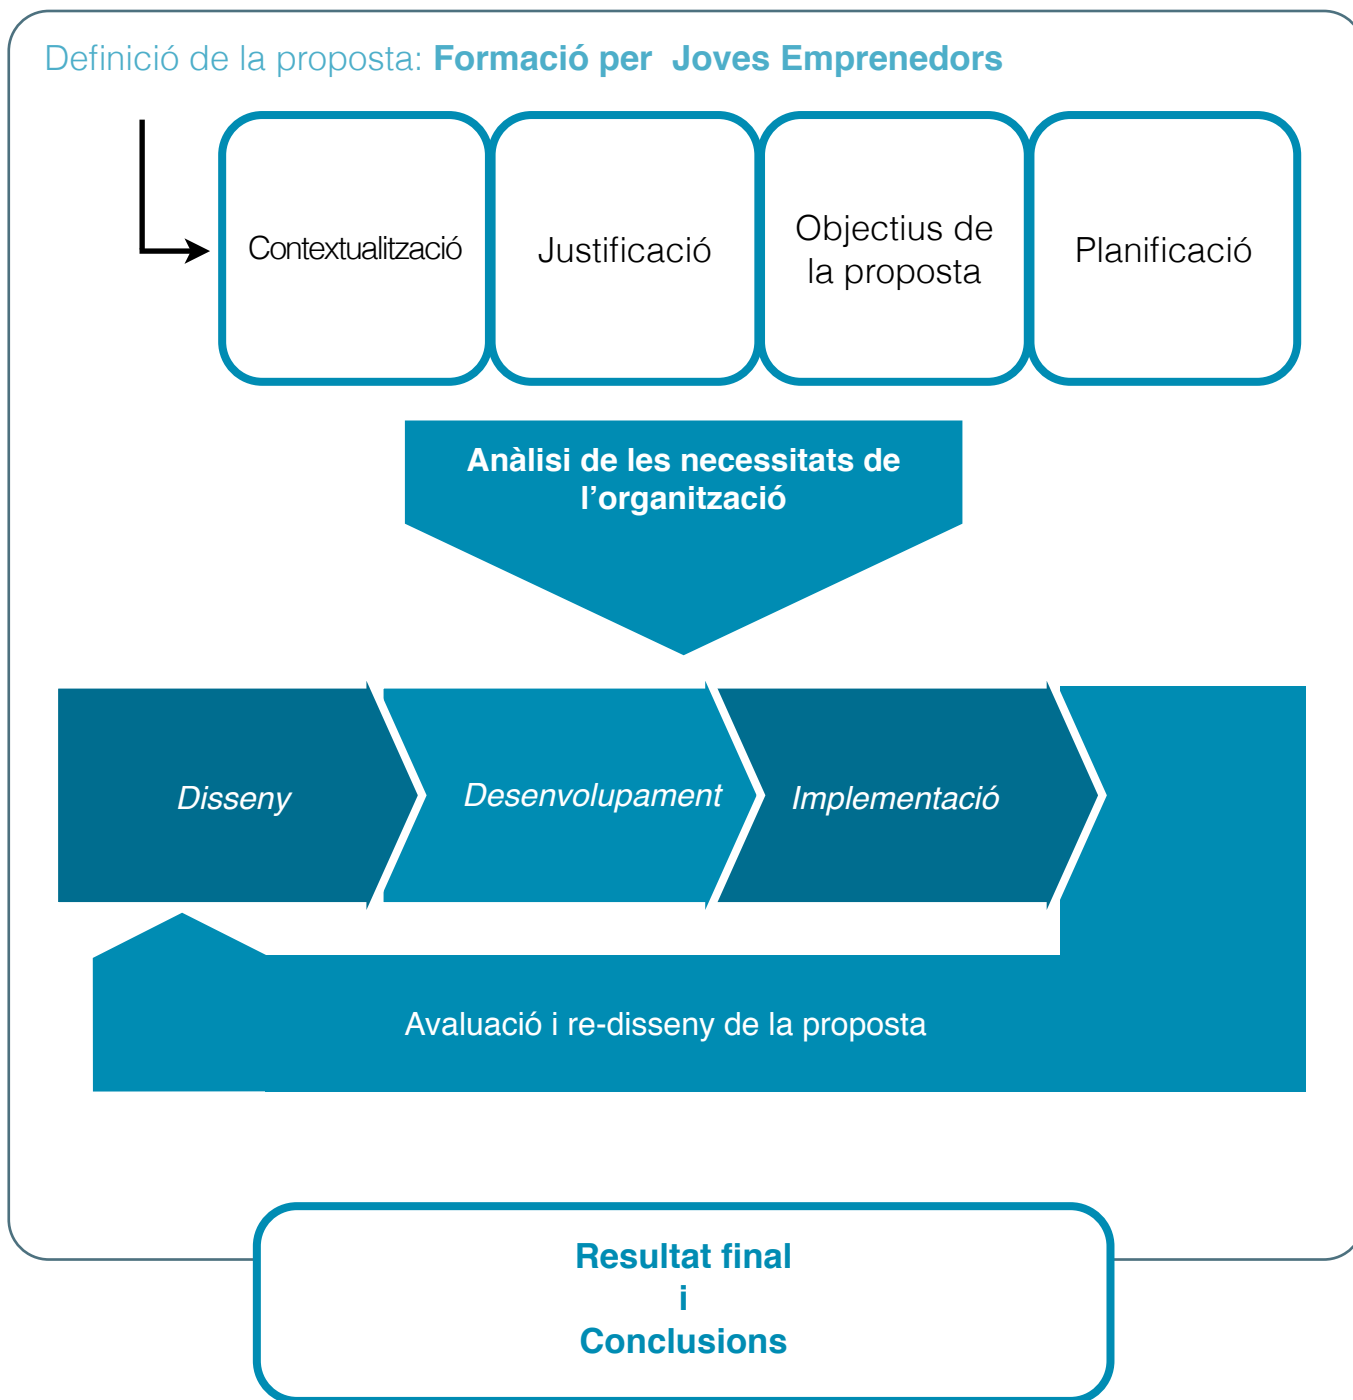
Definició de la proposta: **Formació per Joves Emprenedors**

Contextualització

Justificació

Objectius de la proposta

Planificació

**Anàlisi de les necessitats de l'organització**

*Disseny*

*Desenvolupament*

*Implementació*

Avaluació i re-disseny de la proposta

**Resultat final i Conclusions**